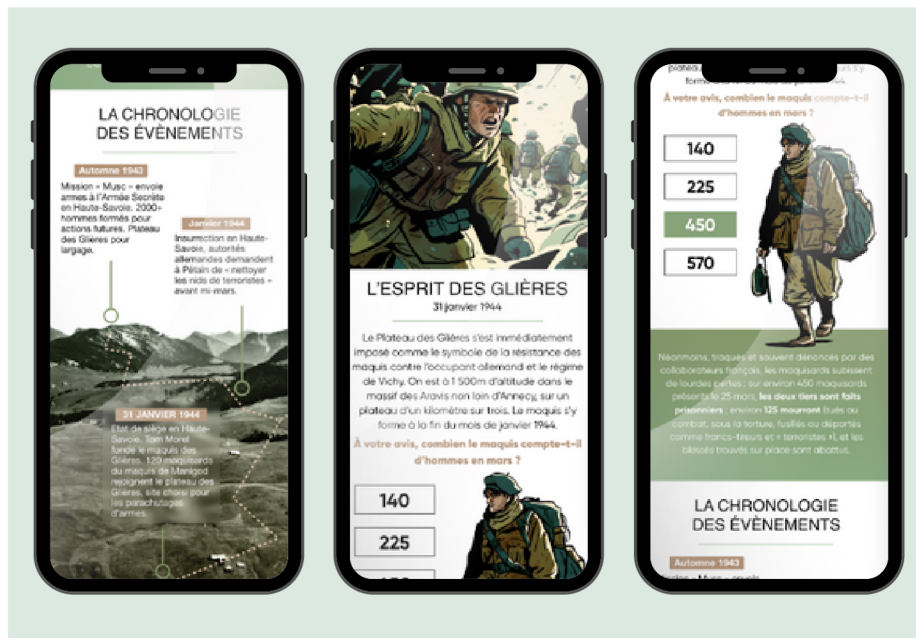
LA CHRONOLOGIE DES ÉVÈNEMENTS

Automne 1943

Mission « Musc » envoie armes à l'Armée Secrète en Haute-Savoie. 2000+ hommes formés pour actions futures. Plateau des Glières pour largage.

Janvier 1944

Insurrection en Haute-Savoie, autorités allemandes demandent à Pétain de « nettoyer les nids de terroristes » avant mi-mars.

31 JANVIER 1944

État de siège en Haute-Savoie. Tom Morel fonde le maquis des Glières. 120 maquisards du maquis de Manigod rejoignent le plateau des Glières, site choisi pour les parachutages d'armes.

L'ESPRIT DES GLIÈRES

31 janvier 1944

Le Plateau des Glières s'est immédiatement imposé comme le symbole de la résistance des maquis contre l'occupant allemand et le régime de Vichy. On est à 1 500m d'altitude dans le massif des Aravis non loin d'Annecy, sur un plateau d'un kilomètre sur trois. Le maquis s'y forme à la fin du mois de janvier 1944.

À votre avis, combien le maquis compte-t-il d'hommes en mars ?

140

225

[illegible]

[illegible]

À votre avis, combien le maquis compte-t-il d'hommes en mars ?

140

225

450

570

Néanmoins, traqués et souvent dénoncés par des collaborateurs français, les maquisards subissent de lourdes pertes : sur environ 450 maquisards présents le 25 mars, les deux tiers sont faits prisonniers : environ 125 mourront (tués au combat, sous la torture, fusillés ou déportés comme francs-tireurs et « terroristes »), et les blessés trouvés sur place sont abattus.

LA CHRONOLOGIE DES ÉVÈNEMENTS

Automne 1943

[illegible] « Musc » envoie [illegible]